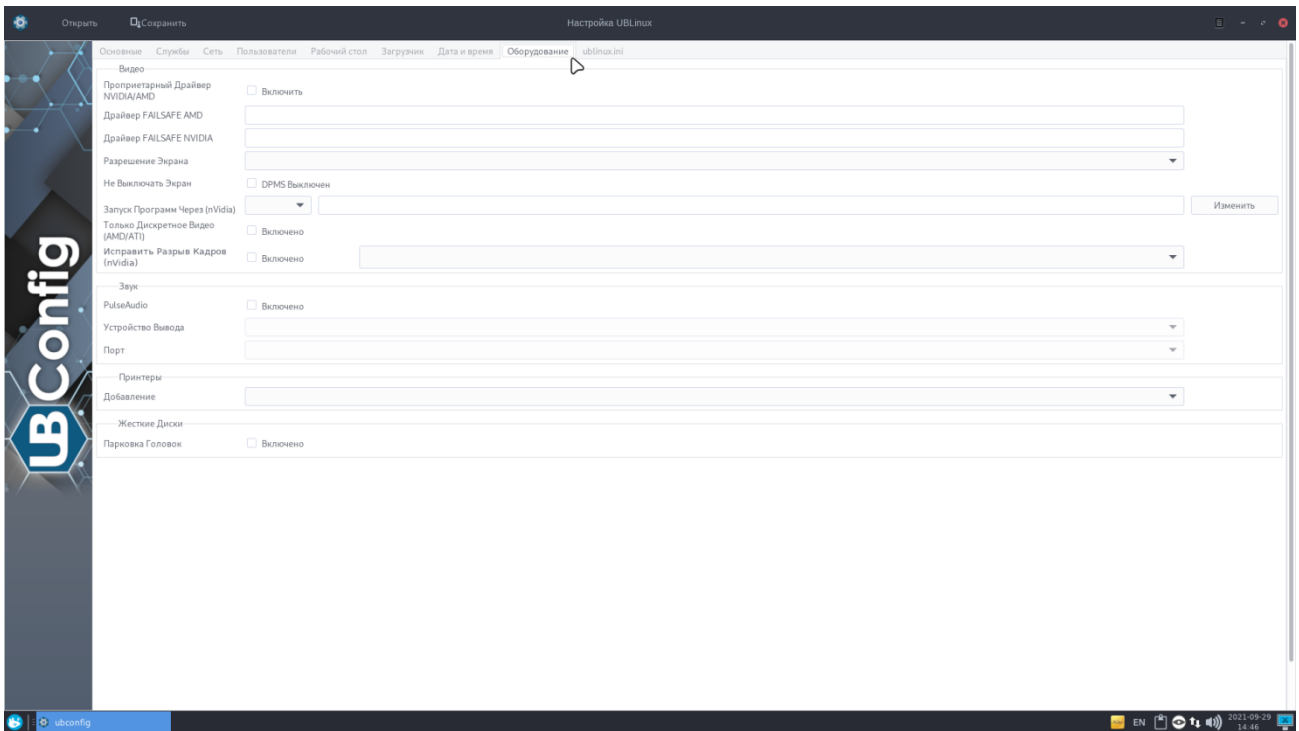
Открыть Сохранить Настройка UBLinux

UBConfig

Основные Службы Сеть Пользователи Рабочий стол Загрузчик Дата и время Оборудование ublinux.ini

Видео

Проприетарный Драйвер NVIDIA/AMD Включить

Драйвер FAILSAFE AMD

Драйвер FAILSAFE NVIDIA

Разрешение Экрана

Не Выключать Экран DPMS Выключен

Запуск Программ Через (nVidia) Изменить

Только Дискретное Видео (AMD/ATI) Включено

Исправить Разрыв Кадров (nVidia) Включено

Звук

PulseAudio Включено

Устройство Вывода

Порт

Принтеры

Добавление

Жесткие Диски

Парковка Головок Включено

ubconfig

EN 2021-09-29 14:46